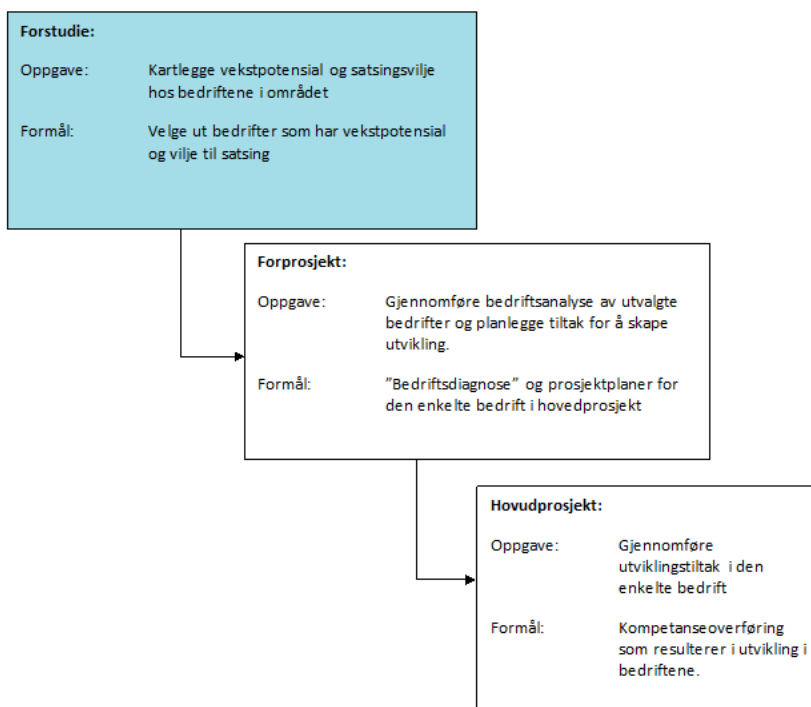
**Forstudie:**

Oppgave: Kartlegge vekstpotensial og satsingsvilje hos bedriftene i området

Formål: Velge ut bedrifter som har vekstpotensial og vilje til satsing

**Forprosjekt:**

Oppgave: Gjennomføre bedriftsanalyse av utvalgte bedrifter og planlegge tiltak for å skape utvikling.

Formål: "Bedriftsdiagnose" og prosjektplaner for den enkelte bedrift i hovedprosjekt

**Hovudprosjekt:**

Oppgave: Gjennomføre utviklingstiltak i den enkelte bedrift

Formål: Kompetanseoverføring som resulterer i utvikling i bedriftene.